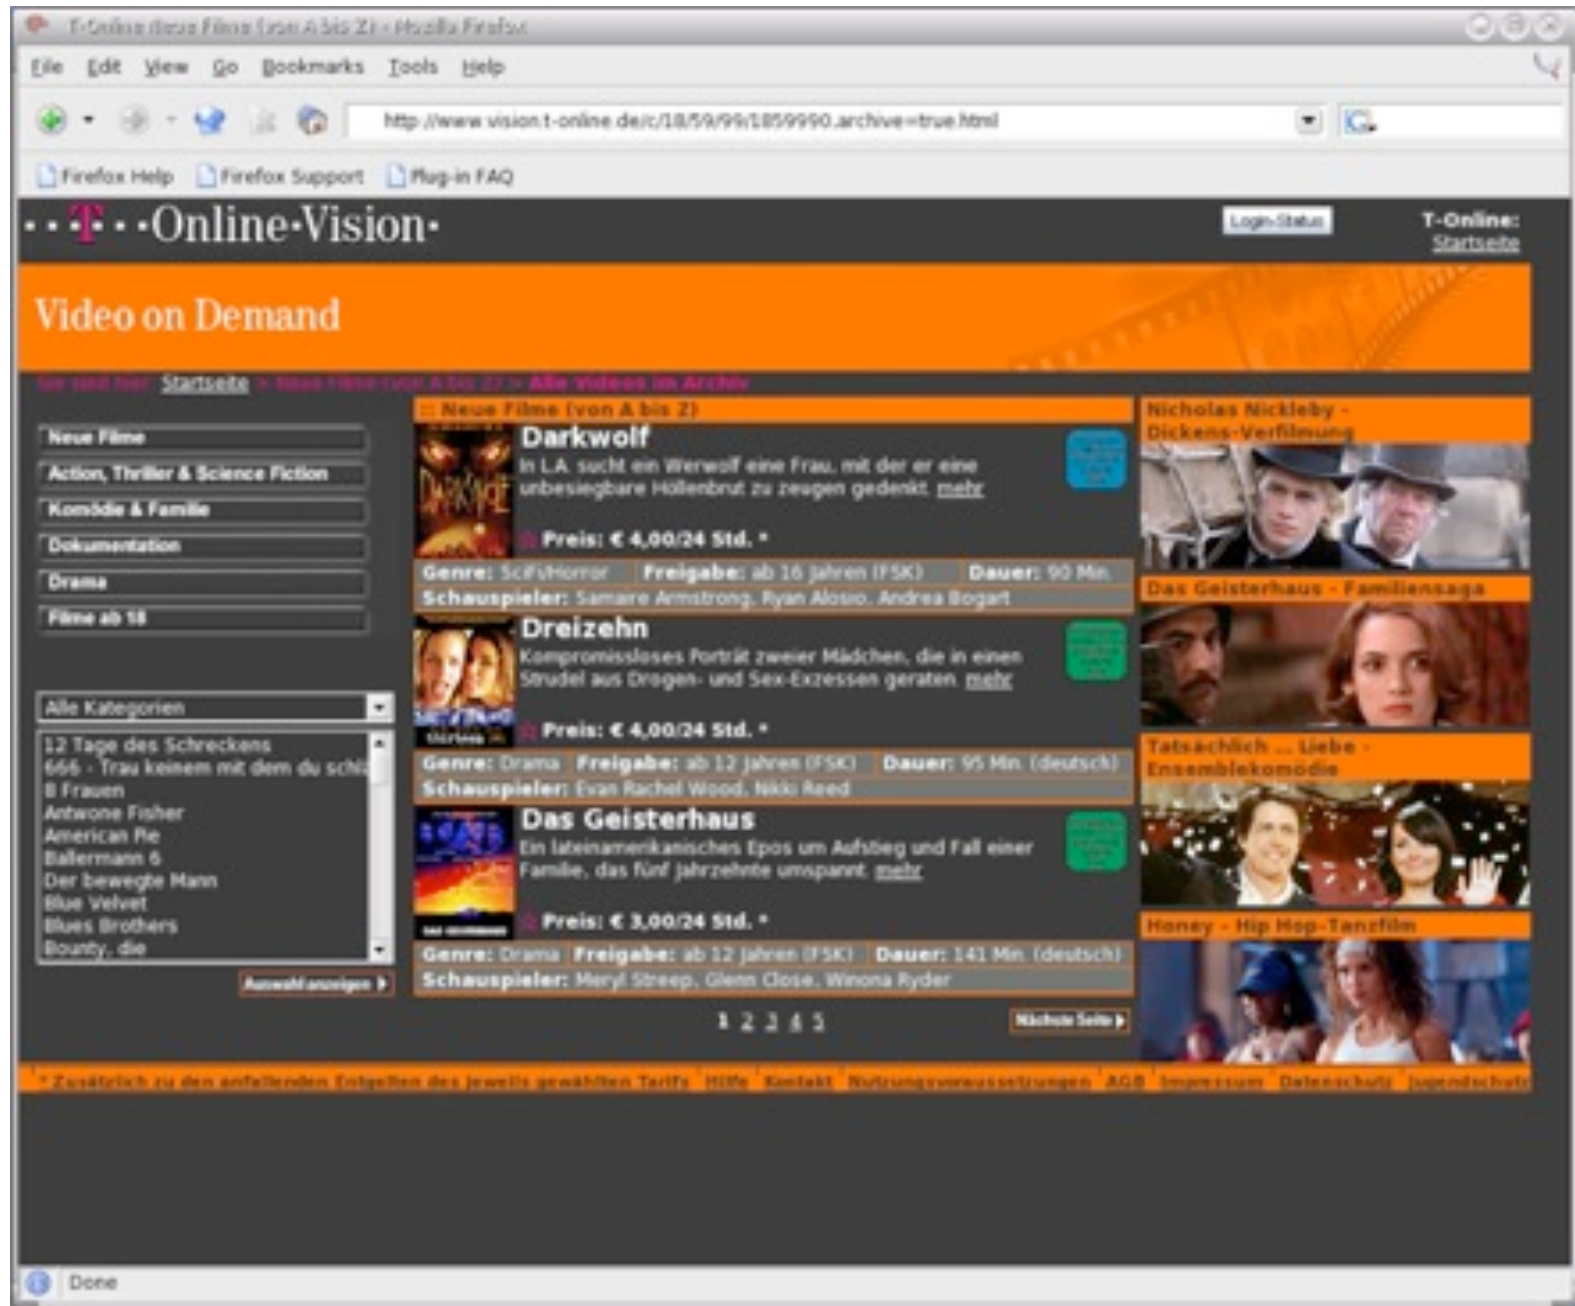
T-Online Neue Filme (von A bis Z) - Mozilla Firefox

File Edit View Go Bookmarks Tools Help

http://www.vision.t-online.de/c/18/59/99/1859990,archive=true.html

Firefox Help Firefox Support Plug-in FAQ

T Online-Vision

Login-Status

T-Online: Startseite

Video on Demand

Sie sind hier: Startseite > Neue Filme (von A bis Z) > Alle Videos im Archiv

Neue Filme
Action, Thriller & Science Fiction
Komödie & Familie
Dokumentation
Drama
Filme ab 18

Alle Kategorien

12 Tage des Schreckens
666 - Trau keinem mit dem du schl
8 Frauen
Antwone Fisher
American Pie
Ballermann 6
Der bewegte Mann
Blue Velvet
Blues Brothers
Bounty, die

Auswahl anzeigen

:: Neue Filme (von A bis Z)

Darkwolf
In L.A. sucht ein Werwolf eine Frau, mit der er eine unbesiegbare Höllenbrut zu zeugen gedenkt. mehr
Preis: € 4,00/24 Std. *
Genre: SciFi/Horror | Freigabe: ab 16 Jahren (FSK) | Dauer: 90 Min.
Schauspieler: Samaire Armstrong, Ryan Alosio, Andrea Bogart

Dreizehn
Kompromissloses Porträt zweier Mädchen, die in einen Strudel aus Drogen- und Sex-Exzessen geraten. mehr
Preis: € 4,00/24 Std. *
Genre: Drama | Freigabe: ab 12 Jahren (FSK) | Dauer: 95 Min. (deutsch)
Schauspieler: Evan Rachel Wood, Nikki Reed

Das Geisterhaus
Ein lateinamerikanisches Epos um Aufstieg und Fall einer Familie, das fünf Jahrzehnte umspannt. mehr
Preis: € 3,00/24 Std. *
Genre: Drama | Freigabe: ab 12 Jahren (FSK) | Dauer: 141 Min. (deutsch)
Schauspieler: Meryl Streep, Glenn Close, Winona Ryder

1 2 3 4 5

Nächste Seite

Nicholas Nickleby - Dickens-Verfilmung

Das Geisterhaus - Familiensaga

Tatsächlich ... Liebe - Ensemblekomödie

Honey - Hip Hop-Tanzfilm

* Zusätzlich zu den anfallenden Entgelten des jeweils gewählten Tarifs | Hilfe | Kontakt | Nutzungsvoraussetzungen | AGB | Impressum | Datenschutz | Jugendschutz

Done